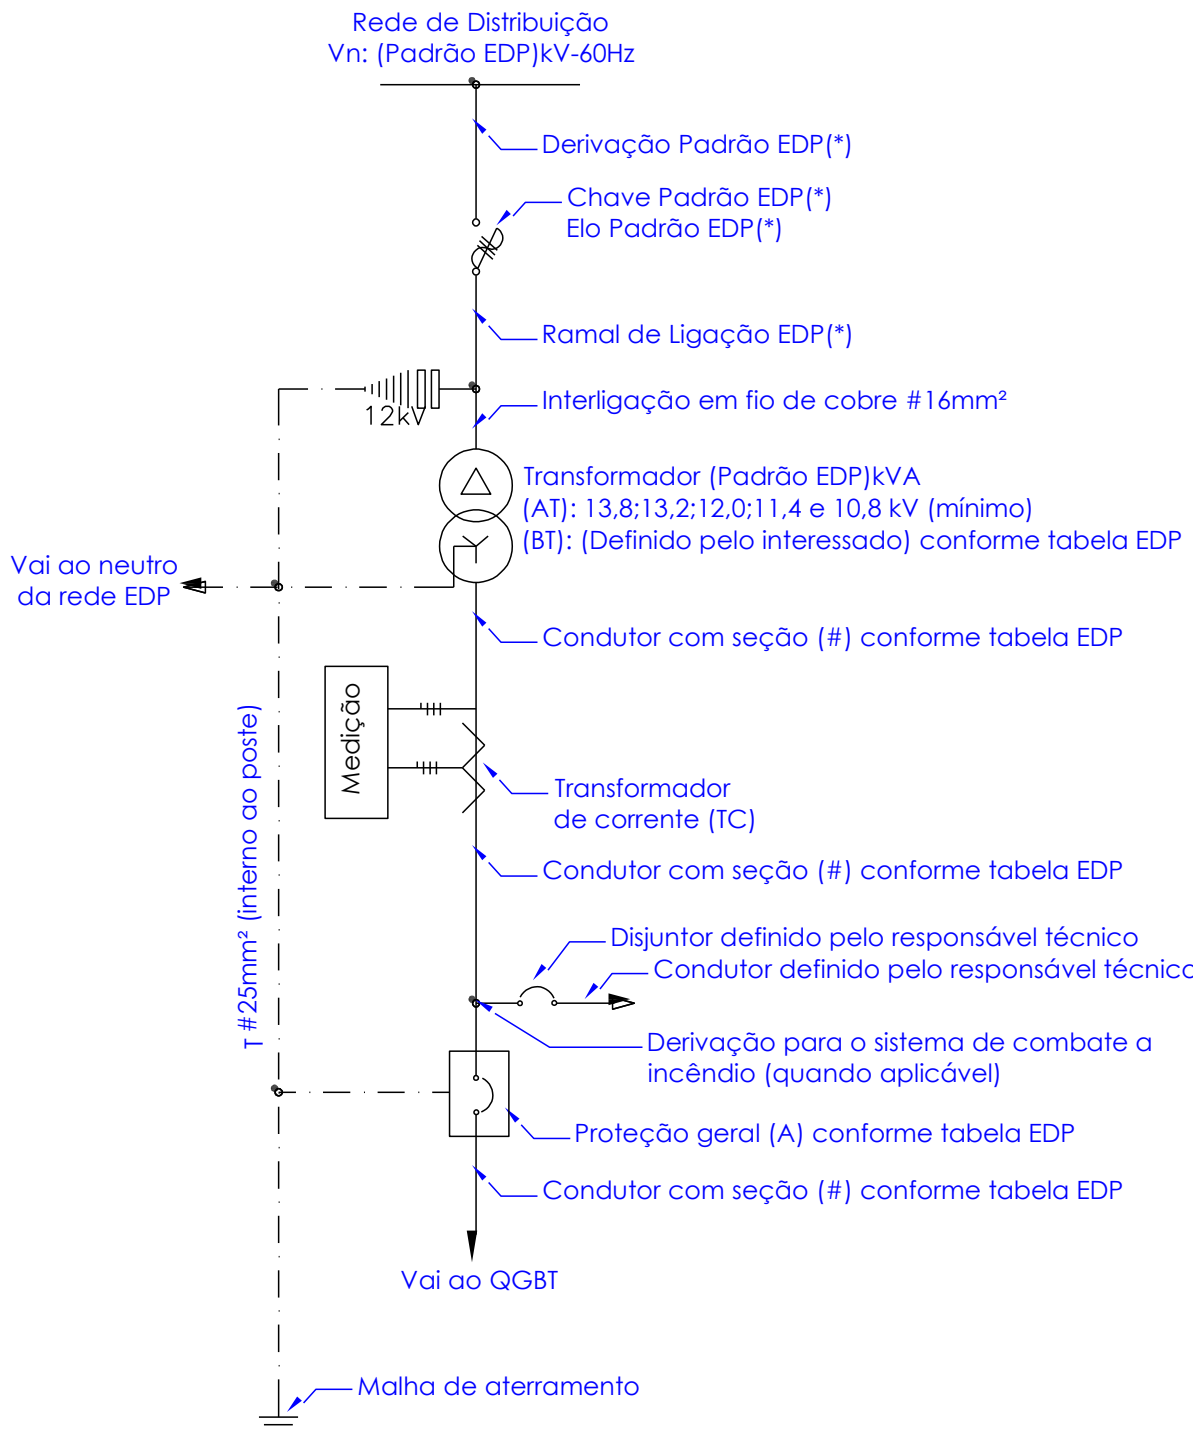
Rede de Distribuição
Vn: (Padrão EDP)kV-60Hz

Derivação Padrão EDP(*)

Chave Padrão EDP(*)
Elo Padrão EDP(*)

Ramal de Ligação EDP(*)

12kV

Interligação em fio de cobre #16mm²

Transformador (Padrão EDP)kVA
(AT): 13,8;13,2;12,0;11,4 e 10,8 kV (mínimo)
(BT): (Definido pelo interessado) conforme tabela EDP

Vai ao neutro
da rede EDP

Condutor com seção (#) conforme tabela EDP

Medição

T #25mm² (interno ao poste)

Transformador
de corrente (TC)

Condutor com seção (#) conforme tabela EDP

Disjuntor definido pelo responsável técnico
Condutor definido pelo responsável técnico

Derivação para o sistema de combate a
incêndio (quando aplicável)

Proteção geral (A) conforme tabela EDP

Condutor com seção (#) conforme tabela EDP

Vai ao QGBT

Malha de aterramento